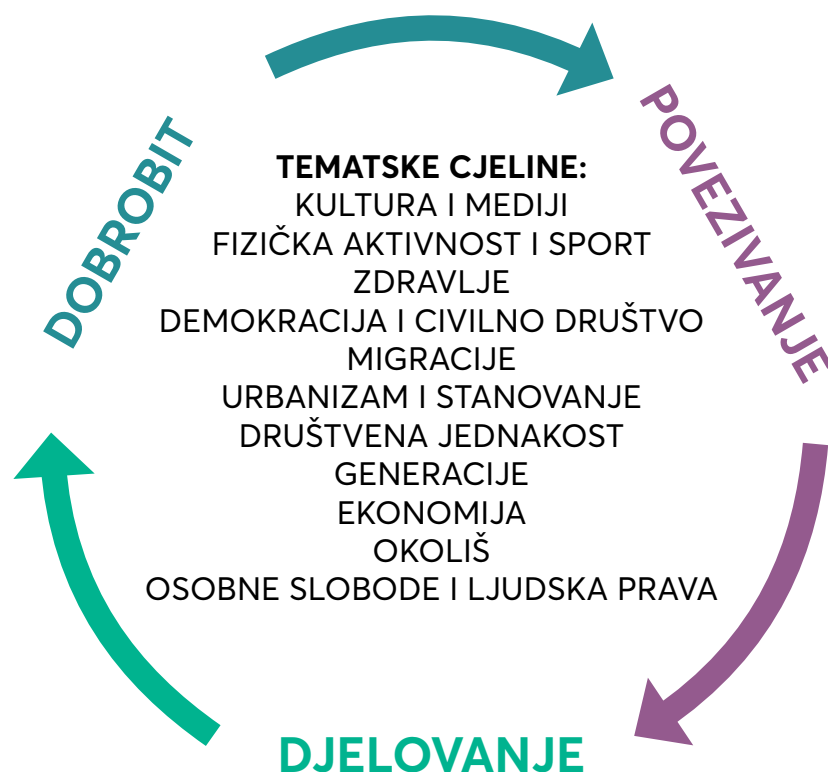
DOBROBIT

POVEZIVANJE

TEMATSKE CJELINE:
KULTURA I MEDIJI
FIZIČKA AKTIVNOST I SPORT
ZDRAVLJE
DEMOKRACIJA I CIVILNO DRUŠTVO
MIGRACIJE
URBANIZAM I STANOVANJE
DRUŠTVENA JEDNAKOST
GENERACIJE
EKONOMIJA
OKOLIŠ
OSOBNE SLOBODE I LJUDSKA PRAVA

DJELOVANJE